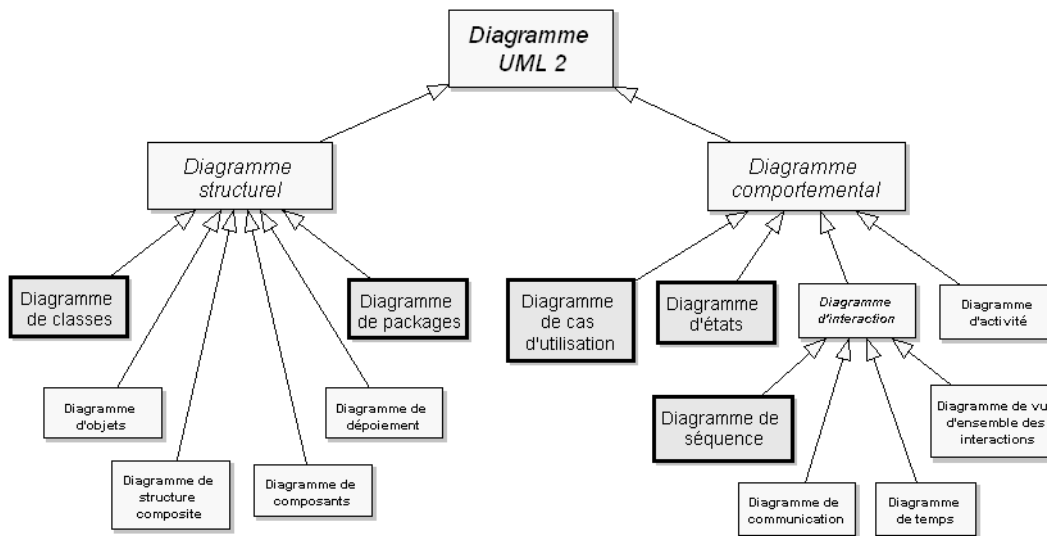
Diagramme UML 2

Diagramme structurel

Diagramme comportemental

Diagramme de classes

Diagramme de packages

Diagramme de cas d'utilisation

Diagramme d'états

Diagramme d'interaction

Diagramme d'activité

Diagramme d'objets

Diagramme de dépoiement

Diagramme de séquence

Diagramme de vu d'ensemble des interactions

Diagramme de structure composite

Diagramme de composants

Diagramme de communication

Diagramme de temps